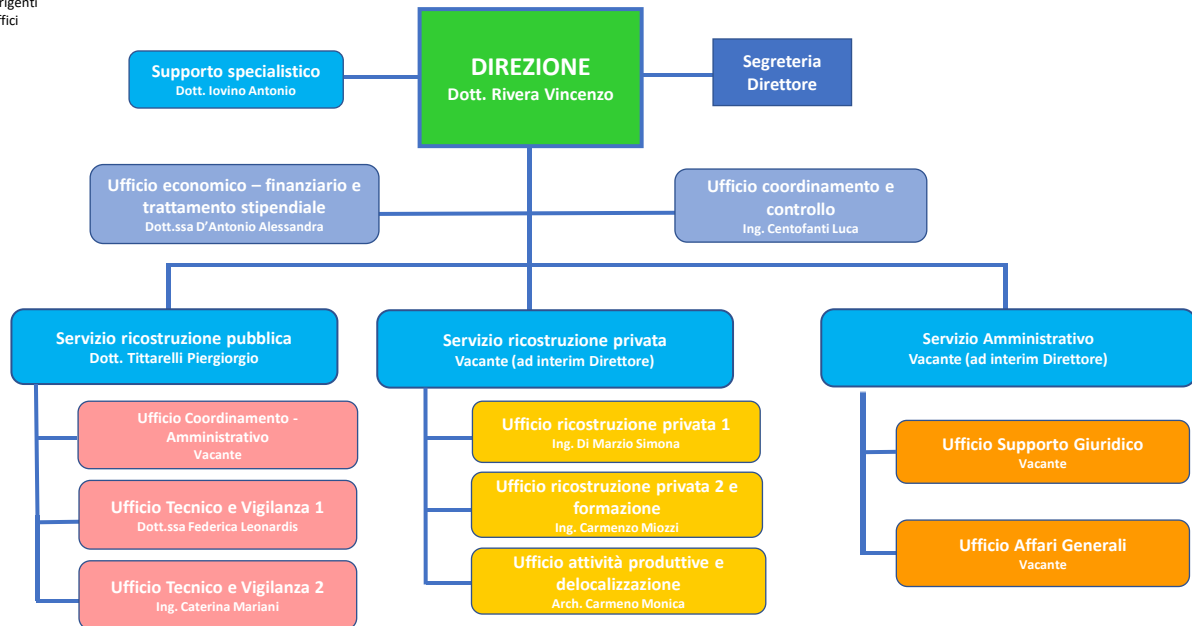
rigenti
ffici

DIREZIONE
Dott. Rivera Vincenzo

Supporto specialistico
Dott. Iovino Antonio

Segreteria Direttore

Ufficio economico – finanziario e trattamento stipendiale
Dott.ssa D'Antonio Alessandra

Ufficio coordinamento e controllo
Ing. Centofanti Luca

Servizio ricostruzione pubblica
Dott. Tittarelli Piergiorgio

Ufficio Coordinamento - Amministrativo
Vacante

Ufficio Tecnico e Vigilanza 1
Dott.ssa Federica Leonardis

Ufficio Tecnico e Vigilanza 2
Ing. Caterina Mariani

Servizio ricostruzione privata
Vacante (ad interim Direttore)

Ufficio ricostruzione privata 1
Ing. Di Marzio Simona

Ufficio ricostruzione privata 2 e formazione
Ing. Carmenzo Miozzi

Ufficio attività produttive e delocalizzazione
Arch. Carmeno Monica

Servizio Amministrativo
Vacante (ad interim Direttore)

Ufficio Supporto Giuridico
Vacante

Ufficio Affari Generali
Vacante